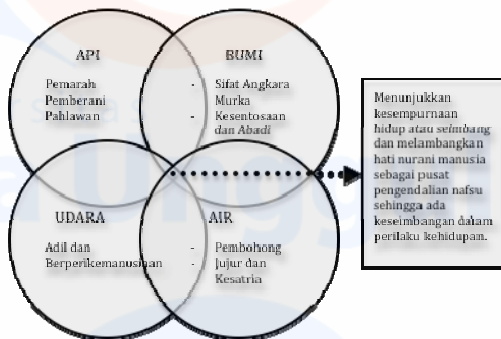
API

Pemarah
Pemberani
Pahlawan

BUMI

- Sifat Angkara Murka
- Kesentosaan *dan Abadi*

UDARA

Adil dan Berperikemanusiaan

AIR

- Pembohong
- Jujur dan Kesatria

Menunjukkan kesempurnaan hidup *atau seimbang* dan melambangkan hati nurani manusia sebagai pusat pengendalian nafsu sehingga ada keseimbangan dalam perilaku kehidupan.